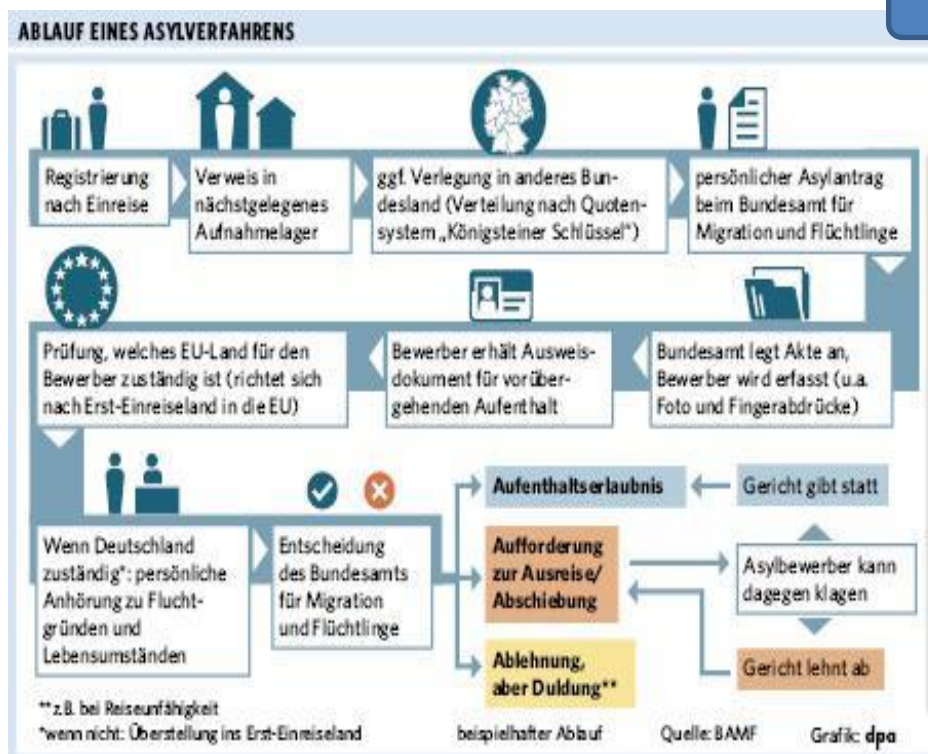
ABLAUF EINES ASYLVERFAHRENS

Registrierung nach Einreise

Verweis in nächstgelegenes Aufnahmelager

ggf. Verlegung in anderes Bundesland (Verteilung nach Quotensystem „Königsteiner Schlüssel“)

persönlicher Asylantrag beim Bundesamt für Migration und Flüchtlinge

Bundesamt legt Akte an, Bewerber wird erfasst (u.a. Foto und Fingerabdrücke)

Bewerber erhält Ausweisdokument für vorübergehenden Aufenthalt

Prüfung, welches EU-Land für den Bewerber zuständig ist (richtet sich nach Erst-Einreiseland in die EU)

Wenn Deutschland zuständig*: persönliche Anhörung zu Fluchtgründen und Lebensumständen

Entscheidung des Bundesamts für Migration und Flüchtlinge

Aufenthaltserlaubnis

Gericht gibt statt

Aufforderung zur Ausreise/ Abschiebung

Asylbewerber kann dagegen klagen

Ablehnung, aber Duldung**

Gericht lehnt ab

**z.B. bei Reiseunfähigkeit
*wenn nicht: Überstellung ins Erst-Einreiseland

beispielhafter Ablauf

Quelle: BAMF

Grafik: dpa